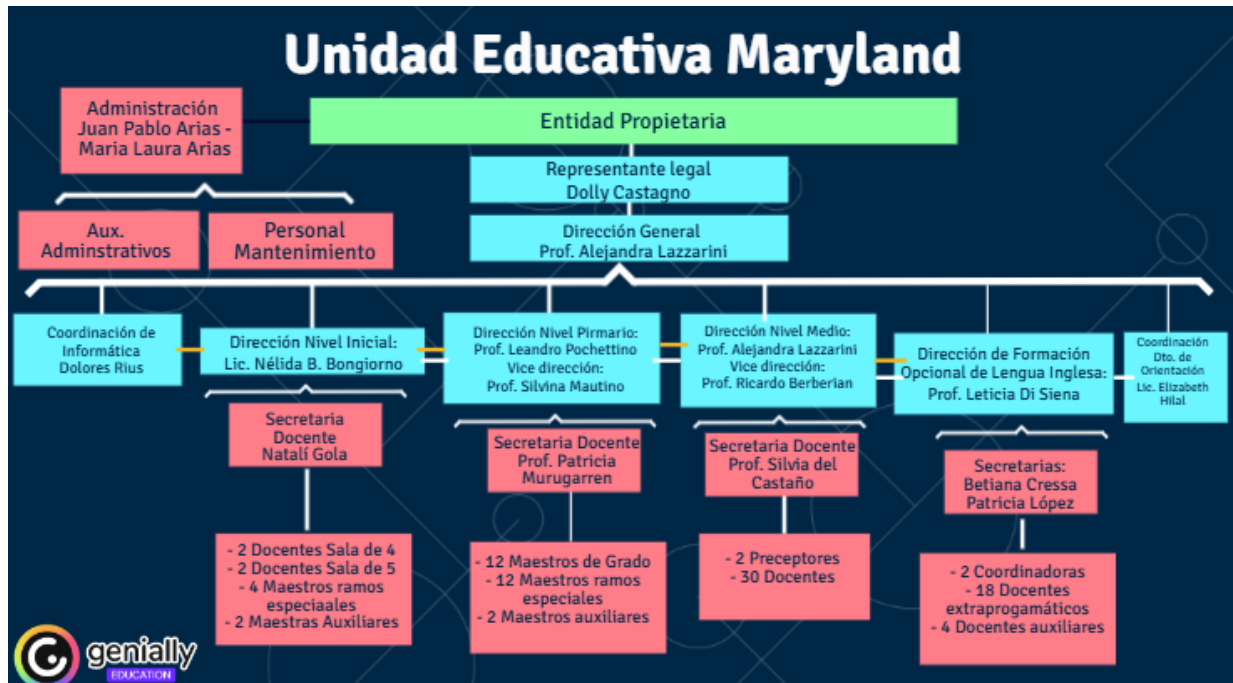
Unidad Educativa Maryland

Administración
Juan Pablo Arias -
Maria Laura Arias

Entidad Propietaria

Representante legal
Dolly Castagno

Aux.
Adminstrativos

Personal
Mantenimiento

Dirección General
Prof. Alejandra Lazzarini

Coordinación de Informática
Dolores Rius

Dirección Nivel Inicial:
Lic. Nélida B. Bongiorno

Secretaria
Docente
Natalí Gola

- 2 Docentes Sala de 4
- 2 Docentes Sala de 5
- 4 Maestros ramos especiaales
- 2 Maestras Auxiliares

Dirección Nivel Pirmario:
Prof. Leandro Pochettino
Vice dirección:
Prof. Silvina Mautino

Secretaria Docente
Prof. Patricia
Murugarren

- 12 Maestros de Grado
- 12 Maestros ramos especiales
- 2 Maestros auxiliares

Dirección Nivel Medio:
Prof. Alejandra Lazzarini
Vice dirección:
Prof. Ricardo Berberian

Secretaria Docente
Prof. Silvia del
Castaño

- 2 Preceptores
- 30 Docentes

Dirección de Formación
Opcional de Lengua Inglesa:
Prof. Leticia Di Siena

Secretarias:
Betiana Cressa
Patricia López

- 2 Coordinadoras
- 18 Docentes
extraprogamáticos
- 4 Docentes auxiliares

Coordinación
Dto. de
Orientación
Lic. Elizabeth
Hilal

genially
EDUCATION